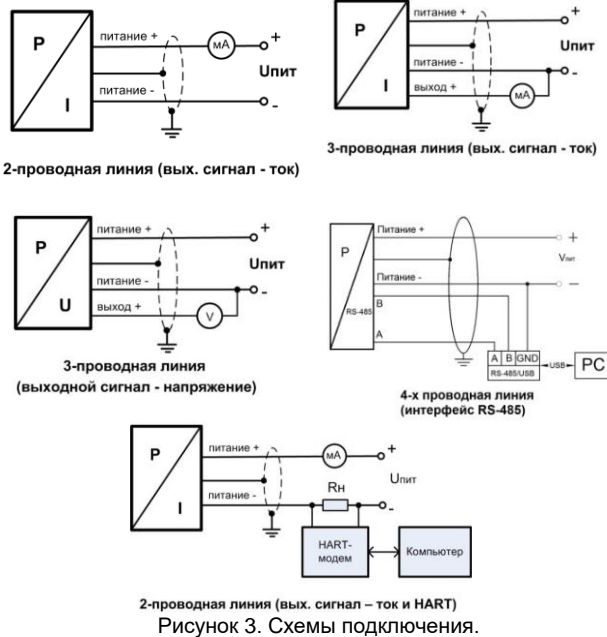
P
I
питание +
mA
+
Uпит
питание -
-

2-проводная линия (вых. сигнал - ток)

P
I
питание +
+
Uпит
питание -
выход +
mA
-

3-проводная линия (вых. сигнал - ток)

P
U
питание +
+
Uпит
питание -
выход +
V
-

3-проводная линия
(выходной сигнал - напряжение)

P
RS-485
Питание +
+
Vпит
Питание -
—
B
A
A B GND
RS-485/USB
USB
PC

4-х проводная линия
(интерфейс RS-485)

P
I
питание +
mA
+
Uпит
питание -
Rн
-
HART-модем
Компьютер

2-проводная линия (вых. сигнал – ток и HART)
Рисунок 3. Схемы подключения.